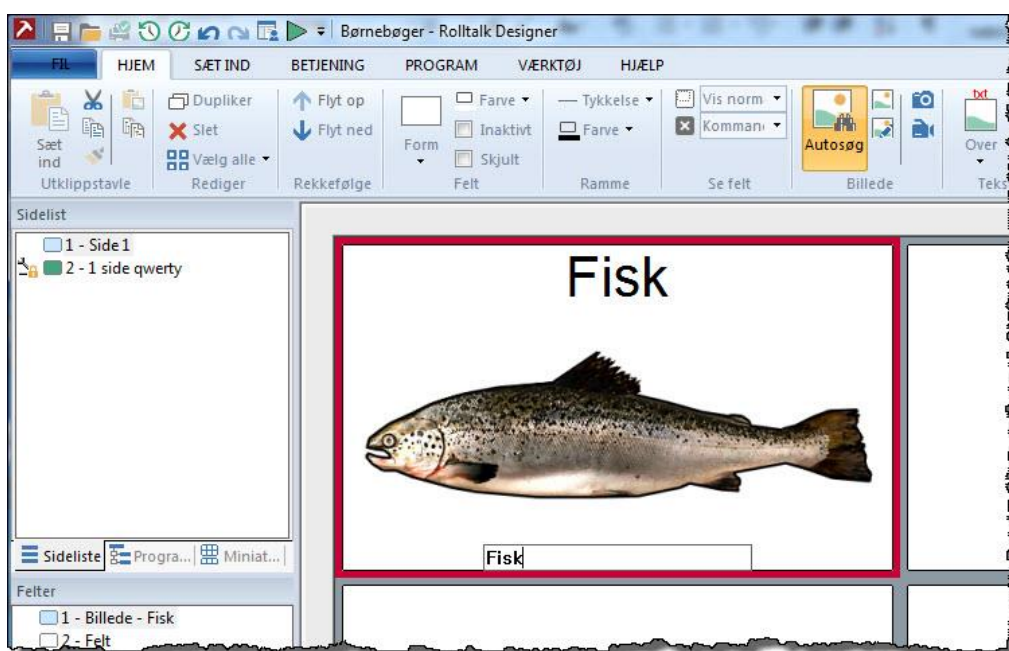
Børnebøger - Rolltalk Designer

FIL HJEM SÆT IND BETJENING PROGRAM VÆRKTØJ HJÆLP

Sæt ind
Utklippstavle

Dupliker
Slet
Vælg alle
Rediger

Flyt op
Flyt ned
Rekkefølge

Form
Farve
Inaktivt
Skjult
Felt

Tykkelse
Farve
Ramme

Vis norm
Komman
Se felt

Autosøg
Billede

Over
Teks

Sidelist
1 - Side 1
2 - 1 side qwerty

Sideliste Progra... Miniat...

Felter
1 - Billede - Fisk
2 - Felt

Fisk

Fisk